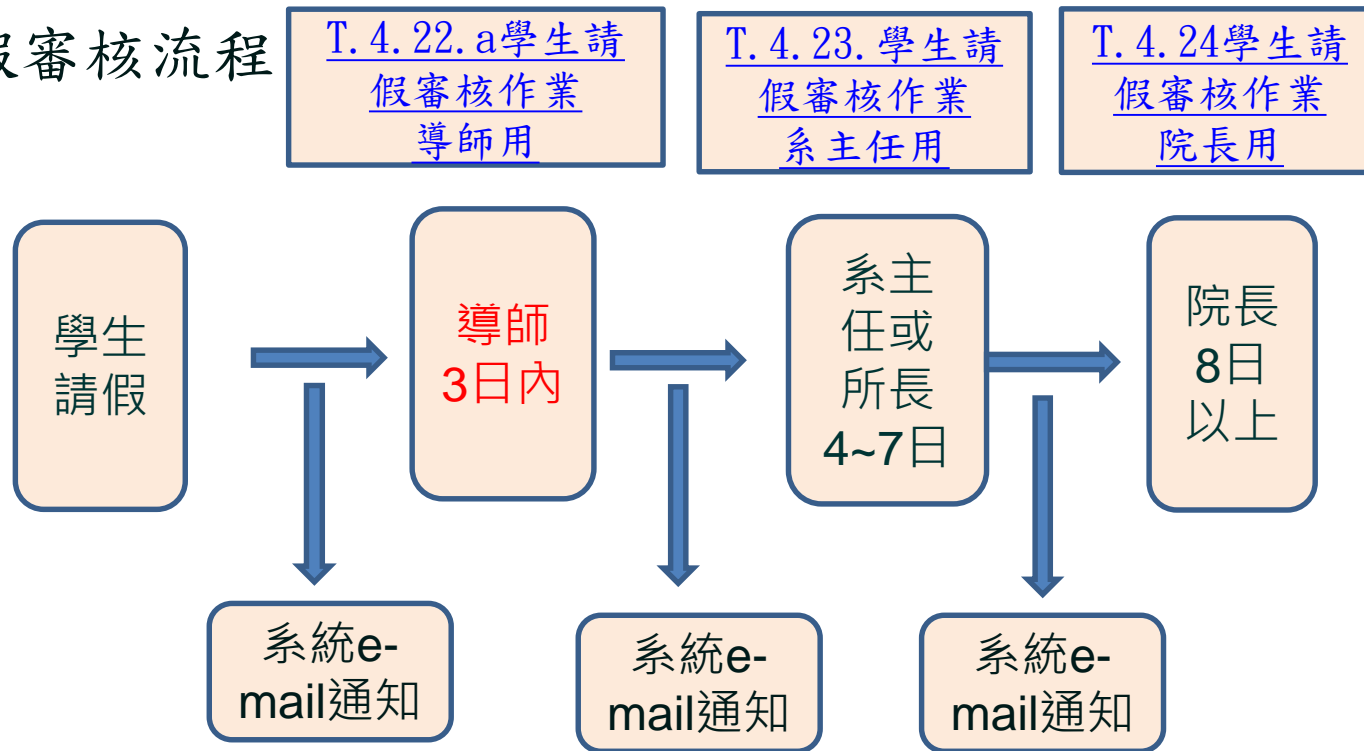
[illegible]假審核流程

T.4.22.a學生請假審核作業導師用

T.4.23.學生請假審核作業系主任用

T.4.24學生請假審核作業院長用

學生請假

導師3日內

系主任或所長4~7日

院長8日以上

系統e-mail通知

系統e-mail通知

系統e-mail通知